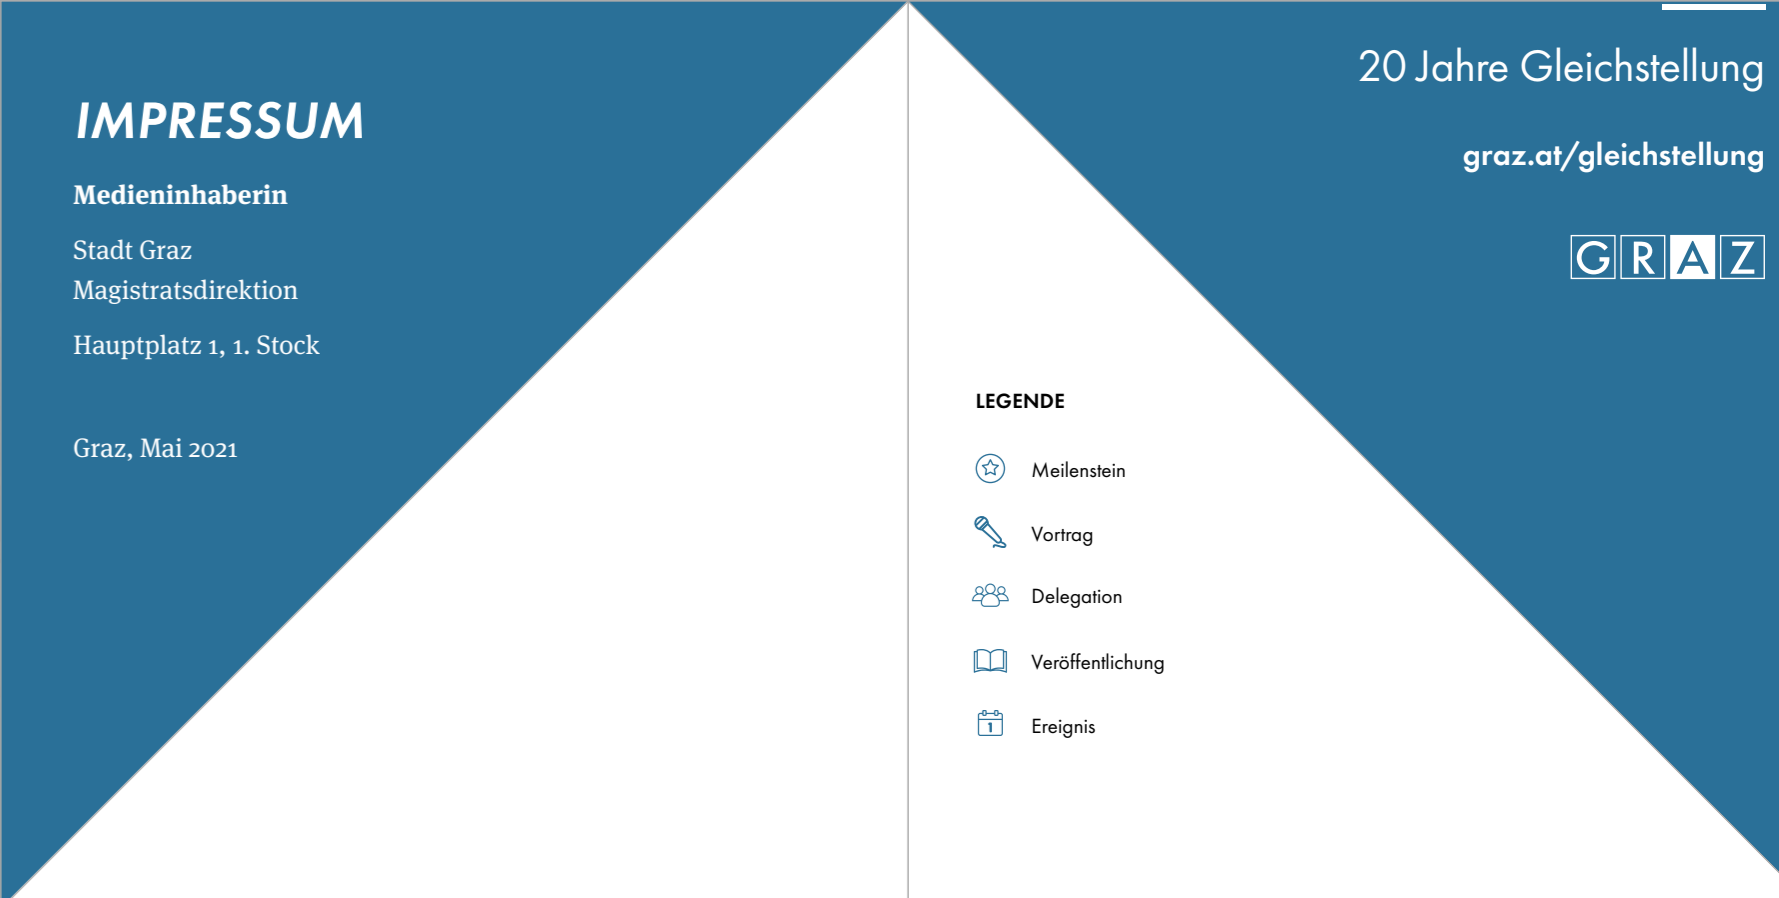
IMPRESSUM

Medieninhaberin

Stadt Graz
Magistratsdirektion

Hauptplatz 1, 1. Stock

Graz, Mai 2021

20 Jahre Gleichstellung

graz.at/gleichstellung

GRAZ

LEGENDE

Meilenstein

Vortrag

Delegation

Veröffentlichung

1 Ereignis